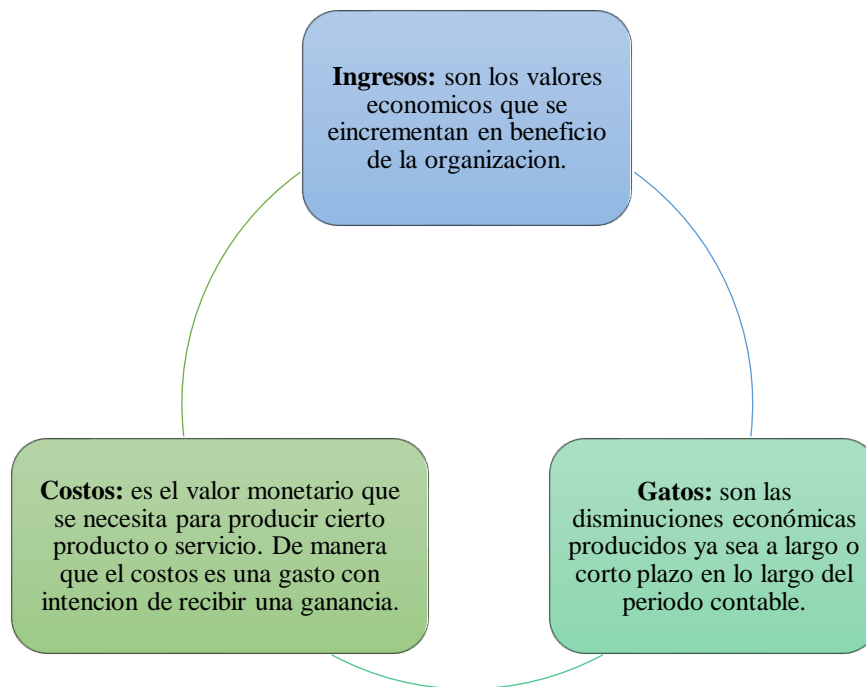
**Ingresos:** son los valores economicos que se eincrementan en beneficio de la organizacion.

**Gatos:** son las disminuciones económicas producidos ya sea a largo o corto plazo en lo largo del periodo contable.

**Costos:** es el valor monetario que se necesita para producir cierto producto o servicio. De manera que el costos es una gasto con intencion de recibir una ganancia.